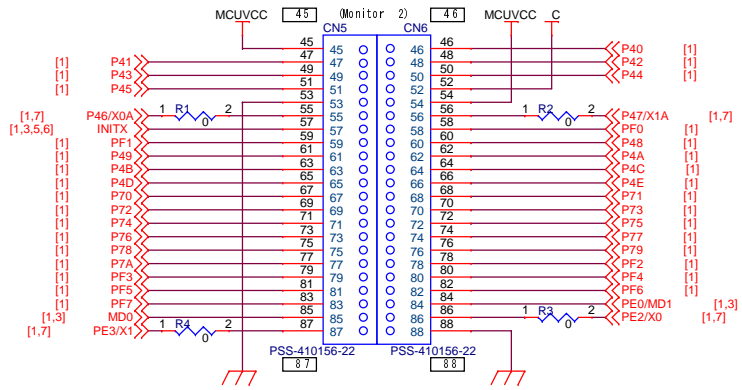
MCUVCC 45 (Monitor 2) 46 MCUVCC C

CN5 CN6

| | | | CN5 | | CN6 | | | | |
|---|---|---|---|---|---|---|---|---|---|
| | | 45 | 45 | | 46 | 46 | | | |
| | | 47 | 47 | | 48 | 48 | P40 | [1] |
| [1] | P41 | 49 | 49 | | 50 | 50 | P42 | [1] |
| [1] | P43 | 51 | 51 | | 52 | 52 | P44 | [1] |
| [1] | P45 | 53 | 53 | | 54 | 54 | | |
| [1,7] | P46/X0A | 55 | 55 | | 56 | 56 | P47/X1A | [1,7] |
| [1,3,5,6] | INITX | 57 | 57 | | 58 | 58 | PF0 | [1] |
| [1] | PF1 | 59 | 59 | | 60 | 60 | P48 | [1] |
| [1] | P49 | 61 | 61 | | 62 | 62 | P4A | [1] |
| [1] | P4B | 63 | 63 | | 64 | 64 | P4C | [1] |
| [1] | P4D | 65 | 65 | | 66 | 66 | P4E | [1] |
| [1] | P70 | 67 | 67 | | 68 | 68 | P71 | [1] |
| [1] | P72 | 69 | 69 | | 70 | 70 | P73 | [1] |
| [1] | P74 | 71 | 71 | | 72 | 72 | P75 | [1] |
| [1] | P76 | 73 | 73 | | 74 | 74 | P77 | [1] |
| [1] | P78 | 75 | 75 | | 76 | 76 | P79 | [1] |
| [1] | P7A | 77 | 77 | | 78 | 78 | PF2 | [1] |
| [1] | PF3 | 79 | 79 | | 80 | 80 | PF4 | [1] |
| [1] | PF5 | 81 | 81 | | 82 | 82 | PF6 | [1] |
| [1] | PF7 | 83 | 83 | | 84 | 84 | PE0/MD1 | [1,3] |
| [1,3] | MD0 | 85 | 85 | | 86 | 86 | PE2/X0 | [1,7] |
| [1,7] | PE3/X1 | 87 | 87 | | 88 | 88 | | |

1 R1 2
0
1 R2 2
0
1 R3 2
0
1 R4 2
0

PSS-410156-22 PSS-410156-22
87 88